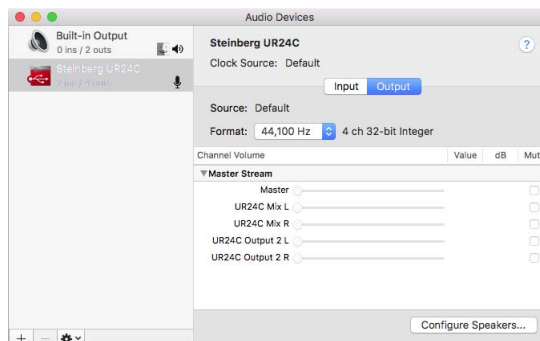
Audio Devices

Built-in Output
0 ins / 2 outs

Steinberg UR24C
2 ins / 4 outs

Steinberg UR24C
Clock Source: Default

?

Input Output

Source: Default

Format: 44,100 Hz 4 ch 32-bit Integer

| Channel Volume | Value | dB | Mut |
|---|---|---|---|
| ▼Master Stream | | | |
| Master | | | |
| UR24C Mix L | | | |
| UR24C Mix R | | | |
| UR24C Output 2 L | | | |
| UR24C Output 2 R | | | |

Configure Speakers...

+ —